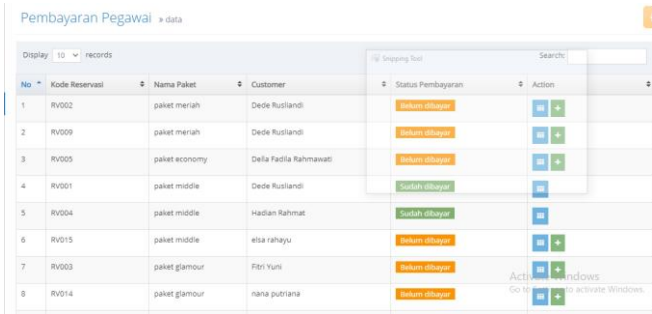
Pembayaran Pegawai » data

Display 10 records

Snipping Tool

Search:

| No | Kode Reservasi | Nama Paket | Customer | Status Pembayaran | Action |
|---|---|---|---|---|---|
| 1 | RV002 | paket meriah | Dede Ruslandi | Belum dibayar | |
| 2 | RV009 | paket meriah | Dede Ruslandi | Belum dibayar | |
| 3 | RV005 | paket economy | Della Fadila Rahmawati | Belum dibayar | |
| 4 | RV001 | paket middle | Dede Ruslandi | Sudah dibayar | |
| 5 | RV004 | paket middle | Hadian Rahmat | Sudah dibayar | |
| 6 | RV015 | paket middle | elsa rahayu | Belum dibayar | |
| 7 | RV003 | paket glamour | Fitri Yuni | Belum dibayar | |
| 8 | RV014 | paket glamour | nana putriana | Belum dibayar | |

Activate Windows
Go to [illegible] to activate Windows.